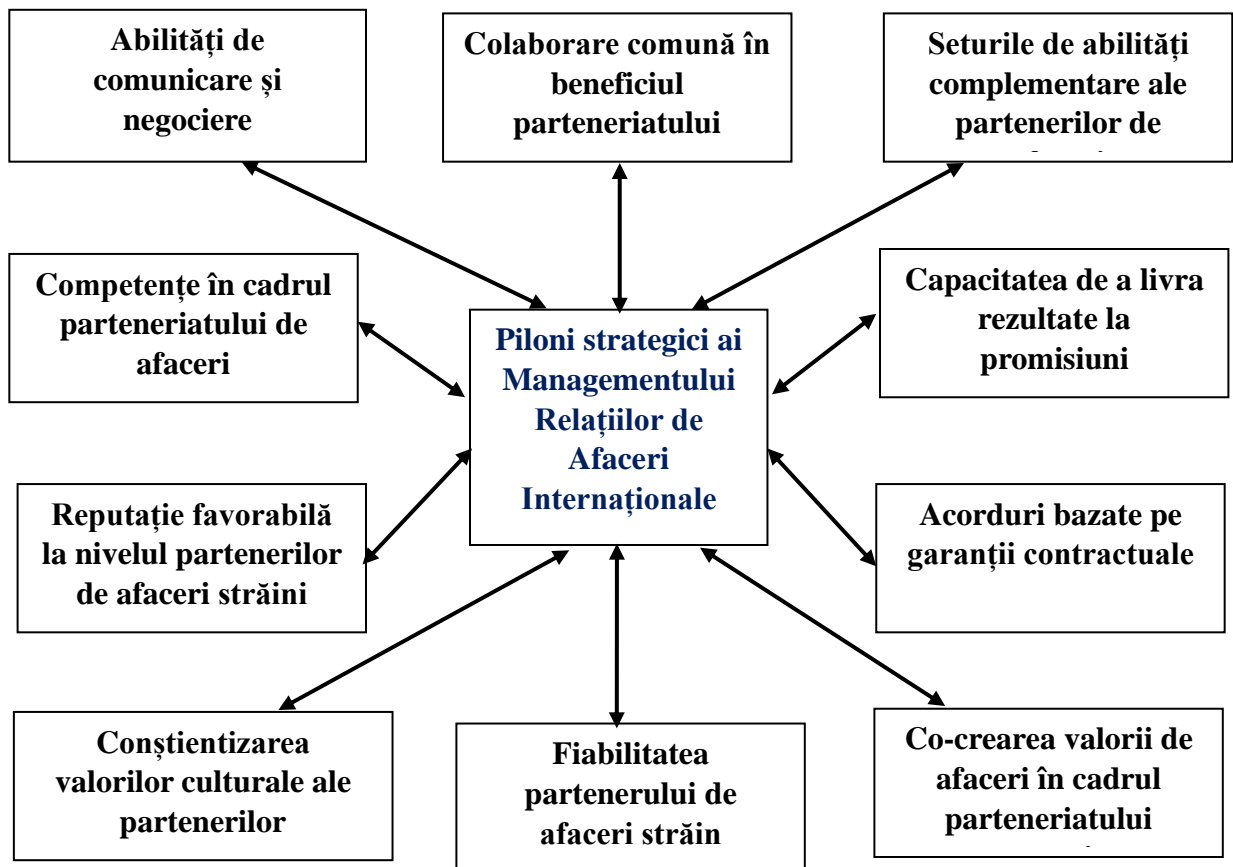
Abilități de comunicare și negociere

Colaborare comună în beneficiul parteneriatului

Seturile de abilități complementare ale partenerilor de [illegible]

Competențe în cadrul parteneriatului de afaceri

Piloni strategici ai Managementului Relațiilor de Afaceri Internaționale

Capacitatea de a livra rezultate la promisiuni

Reputație favorabilă la nivelul partenerilor de afaceri străini

Acorduri bazate pe garanții contractuale

Conștientizarea valorilor culturale ale partenerilor

Fiabilitatea partenerului de afaceri străin

Co-crearea valorii de afaceri în cadrul parteneriatului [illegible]